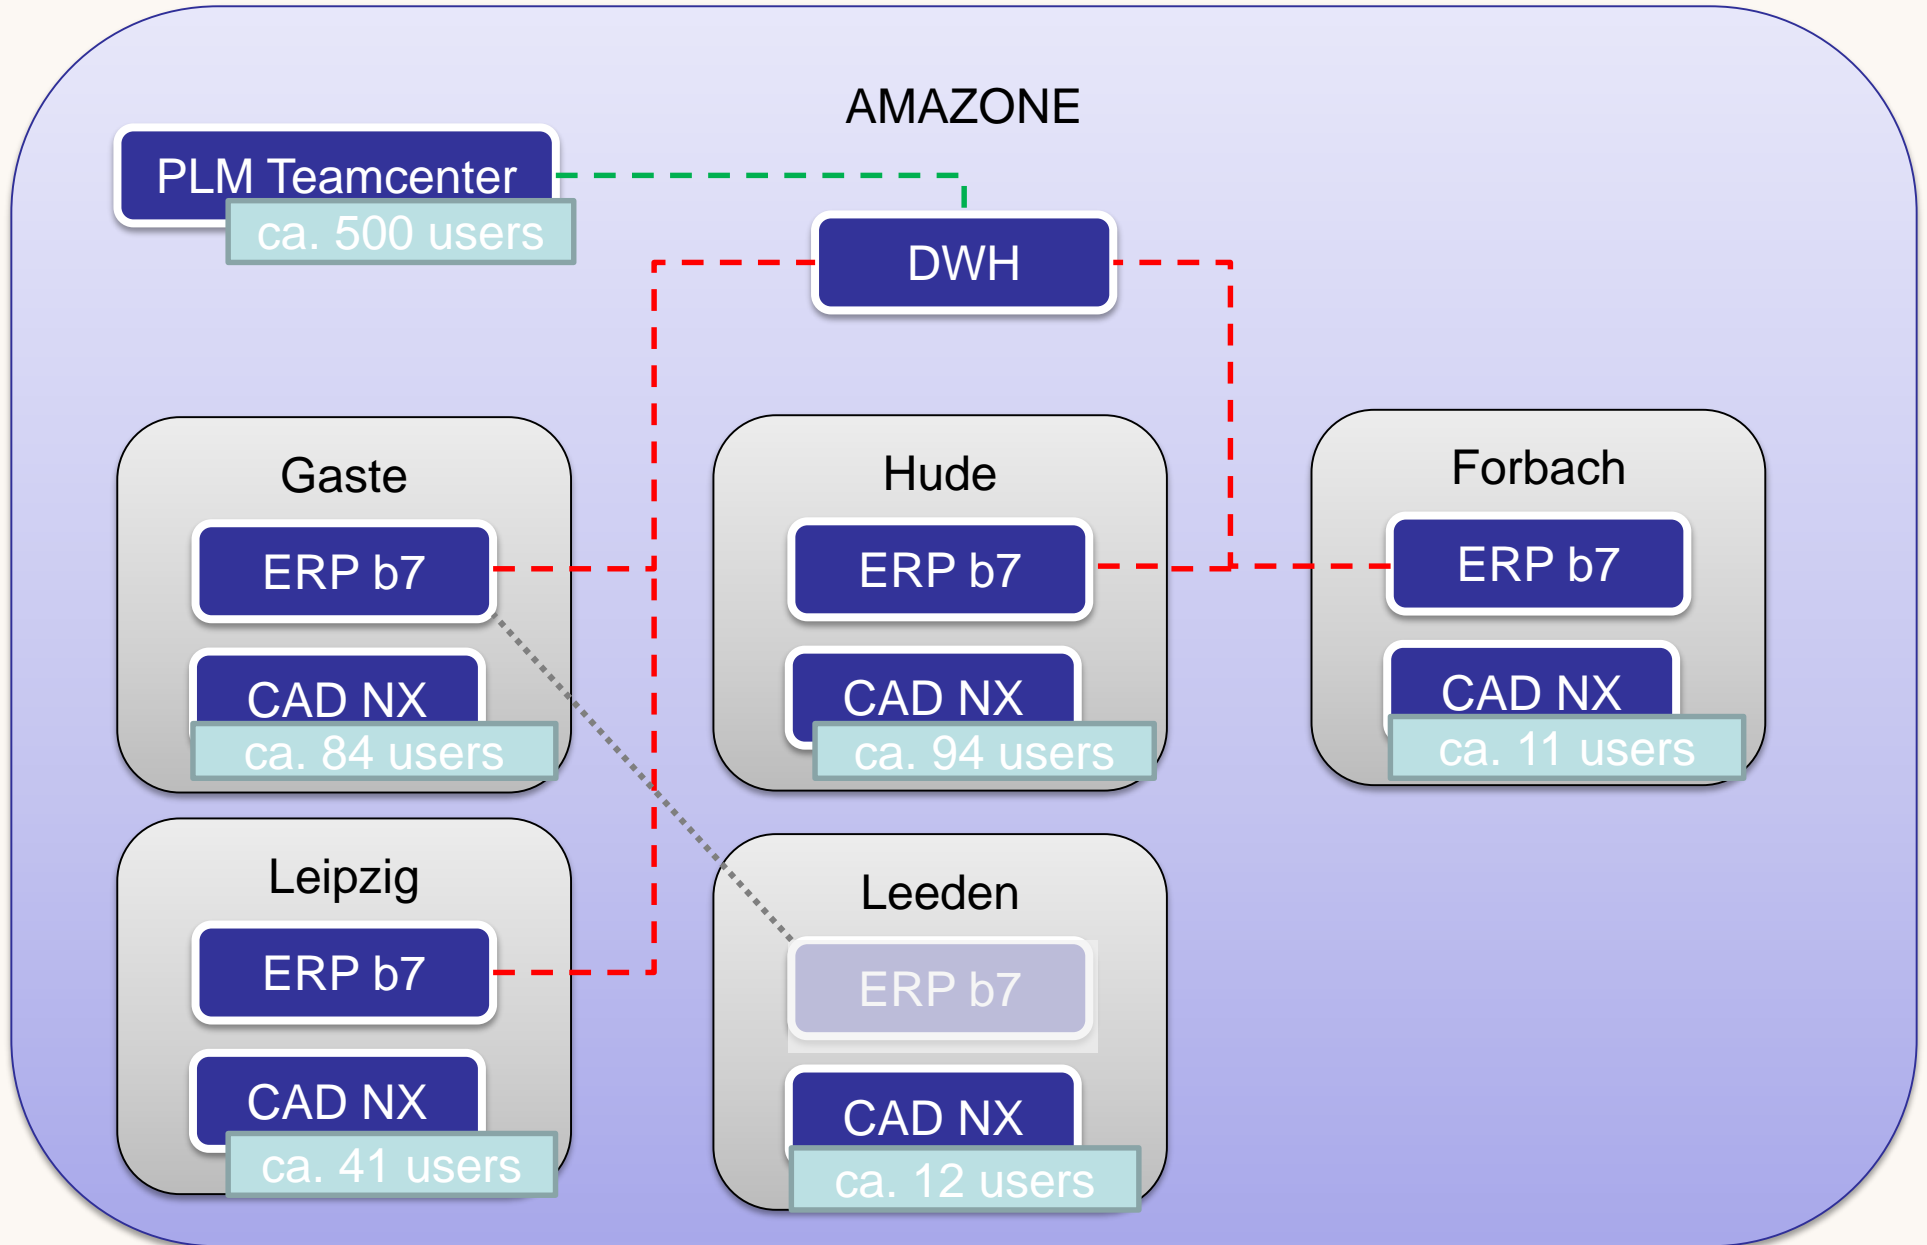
AMAZONE

PLM Teamcenter
ca. 500 users

DWH

Gaste
ERP b7
CAD NX
ca. 84 users

Hude
ERP b7
CAD NX
ca. 94 users

Forbach
ERP b7
CAD NX
ca. 11 users

Leipzig
ERP b7
CAD NX
ca. 41 users

Leeden
ERP b7
CAD NX
ca. 12 users